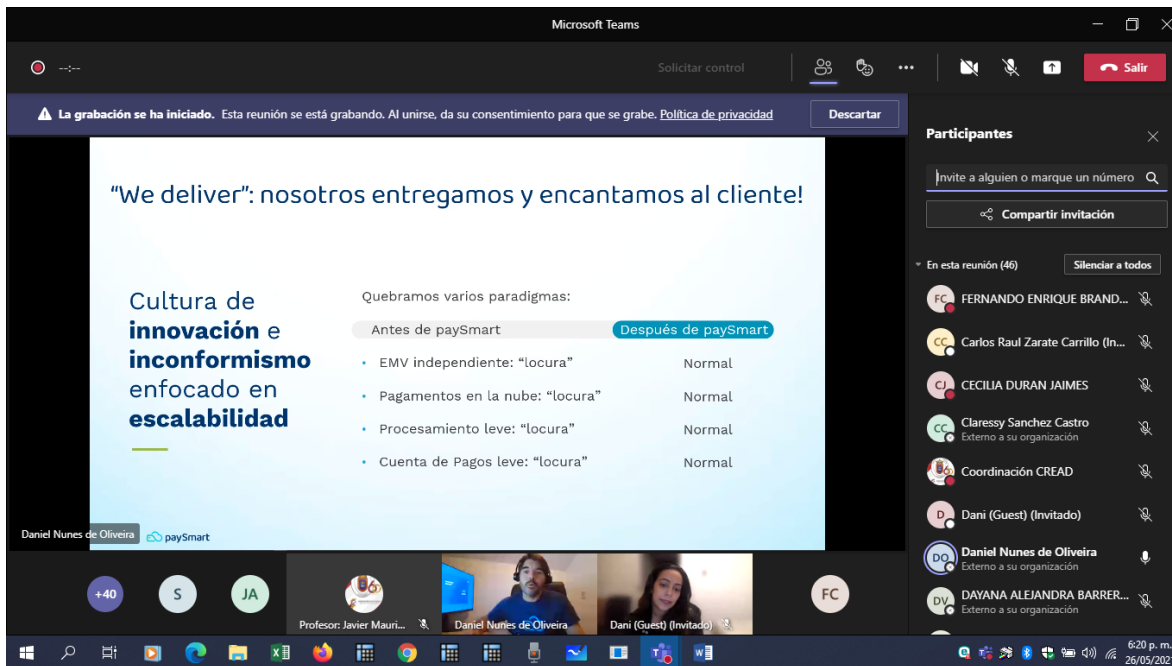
Microsoft Teams

--:--

Solicitar control

Salir

La grabación se ha iniciado. Esta reunión se está grabando. Al unirse, da su consentimiento para que se grabe. Política de privacidad

Descartar

"We deliver": nosotros entregamos y encantamos al cliente!

Cultura de **innovación** e **inconformismo** enfocado en **escalabilidad**

Quebramos varios paradigmas:

| Antes de paySmart | Después de paySmart |
|---|---|
| EMV independiente: "locura" | Normal |
| Pagamentos en la nube: "locura" | Normal |
| Procesamiento leve: "locura" | Normal |
| Cuenta de Pagos leve: "locura" | Normal |

Daniel Nunes de Oliveira

paySmart

Participantes

Invite a alguien o marque un número

Compartir invitación

En esta reunión (46)

Silenciar a todos

FC FERNANDO ENRIQUE BRAND...

CC Carlos Raul Zarate Carrillo (In...

CJ CECILIA DURAN JAIMES

CC Claressy Sanchez Castro
Externo a su organización

Coordinación CREAD

D Dani (Guest) (Invitado)

DO Daniel Nunes de Oliveira
Externo a su organización

DV DAYANA ALEJANDRA BARRER...
Externo a su organización

+40

S

JA

Profesor: Javier Mauri...

Daniel Nunes de Oliveira

Dani (Guest) (Invitado)

FC

6:20 p. m.
26/05/20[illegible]